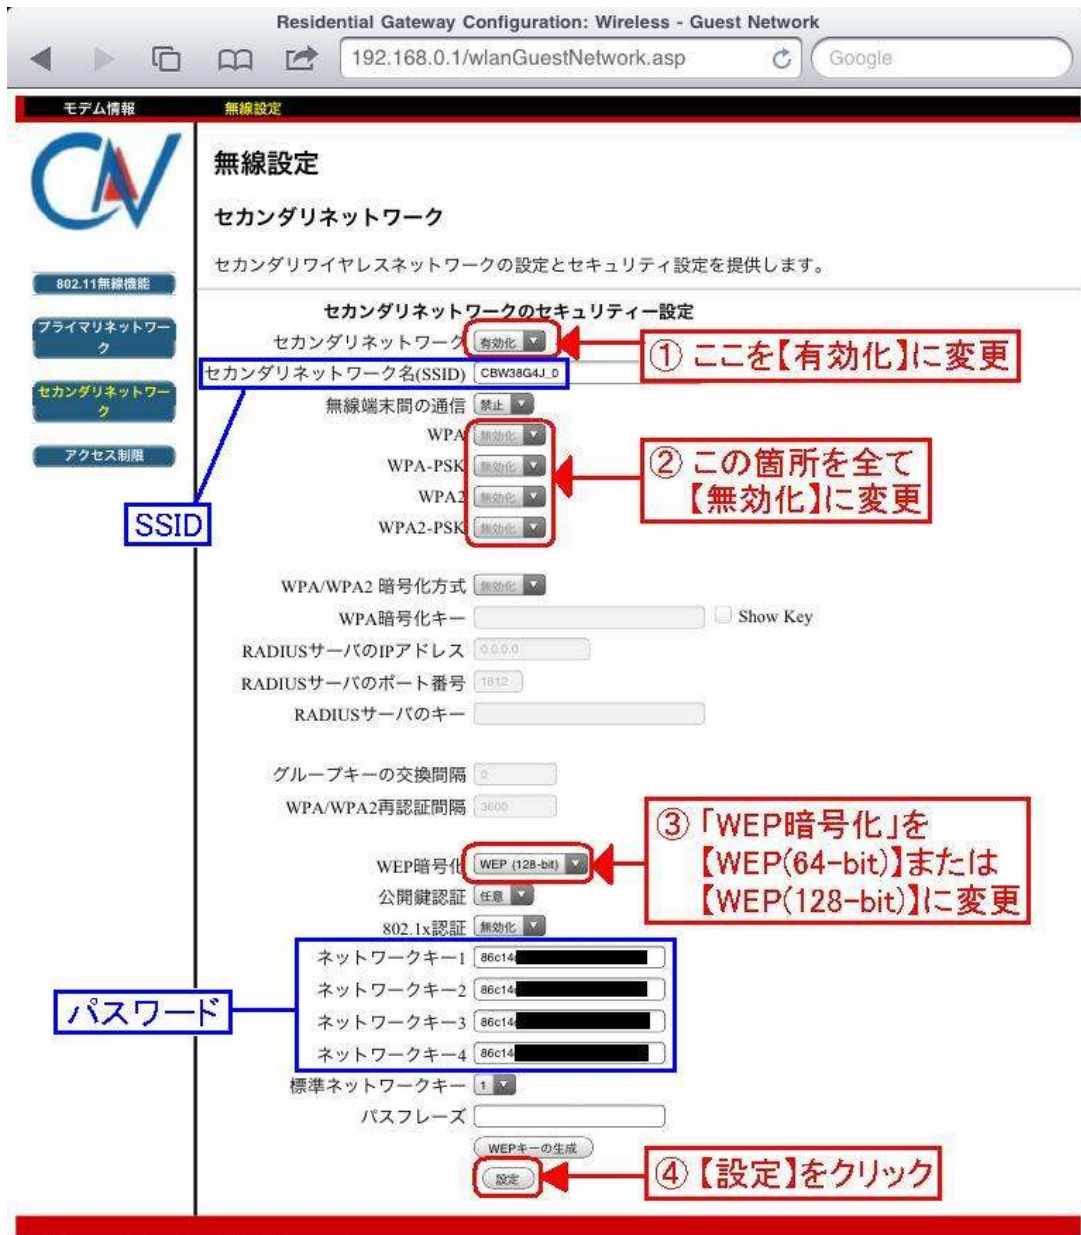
Residential Gateway Configuration: Wireless - Guest Network

192.168.0.1/wlanGuestNetwork.asp

Google

モデム情報 無線設定

CNV

802.11無線機能

プライマリネットワーク

セカンダリネットワーク

アクセス制限

無線設定

セカンダリネットワーク

セカンダリワイヤレスネットワークの設定とセキュリティ設定を提供します。

セカンダリネットワークのセキュリティー設定

セカンダリネットワーク 有効化

① ここを【有効化】に変更

セカンダリネットワーク名(SSID) CBW38G4J_0

SSID

無線端末間の通信 禁止

WPA 無効化

WPA-PSK 無効化

WPA2 無効化

WPA2-PSK 無効化

② この箇所を全て【無効化】に変更

WPA/WPA2 暗号化方式 無効化

WPA暗号化キー

Show Key

RADIUSサーバのIPアドレス 0.0.0.0

RADIUSサーバのポート番号 1812

RADIUSサーバのキー

グループキーの交換間隔 0

WPA/WPA2再認証間隔 3600

WEP暗号化 WEP (128-bit)

③「WEP暗号化」を【WEP(64-bit)】または【WEP(128-bit)】に変更

公開鍵認証 任意

802.1x認証 無効化

ネットワークキー1 86c14

ネットワークキー2 86c14

ネットワークキー3 86c14

ネットワークキー4 86c14

パスワード

標準ネットワークキー 1

パスフレーズ

WEPキーの生成

設定

④【設定】をクリック